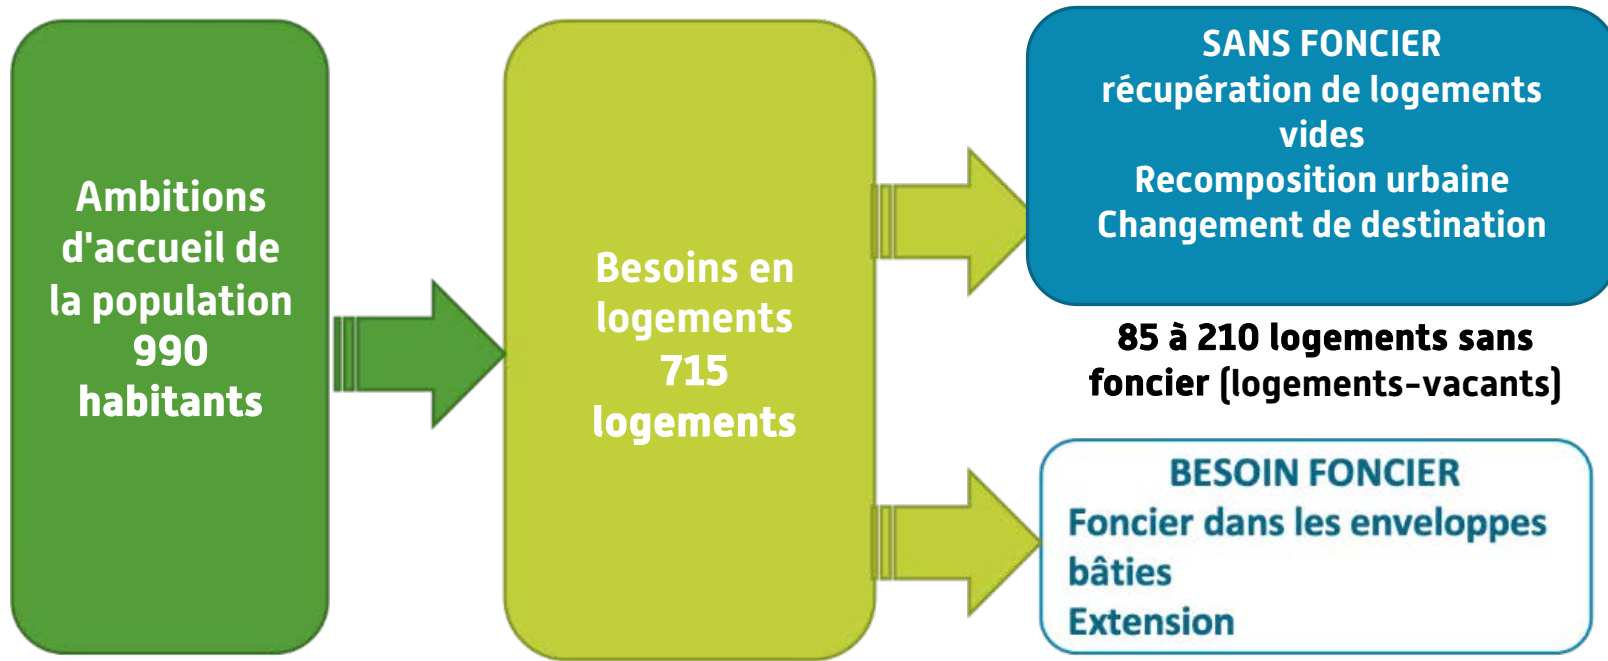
Ambitions d'accueil de la population
990 habitants

Besoins en logements
715 logements

SANS FONCIER
récupération de logements vides
Recomposition urbaine
Changement de destination

85 à 210 logements sans foncier (logements-vacants)

BESOIN FONCIER
Foncier dans les enveloppes bâties
Extension